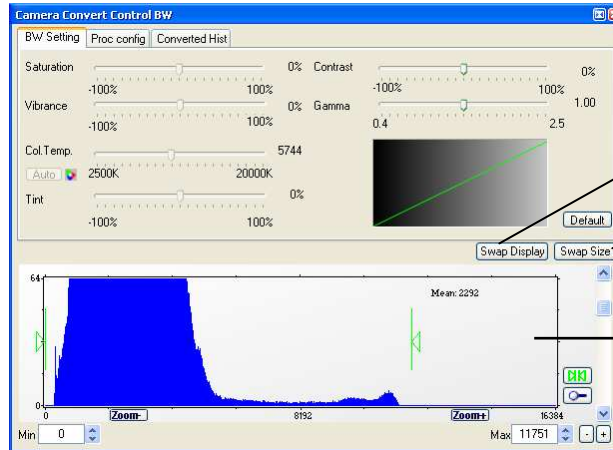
Camera Convert Control BW

BW Setting | Proc config | Converted Hist

Saturation 0%
-100% 100%

Vibrance 0%
-100% 100%

Col.Temp. 5744
Auto 2500K 20000K

Tint 0%
-100% 100%

Contrast 0%
-100% 100%

Gamma 1.00
0.4 2.5

Default

Swap Display | Swap Size

64
0
Mean: 2292
0 Zoom- 8192 Zoom+ 16384

Min 0
Max 11751